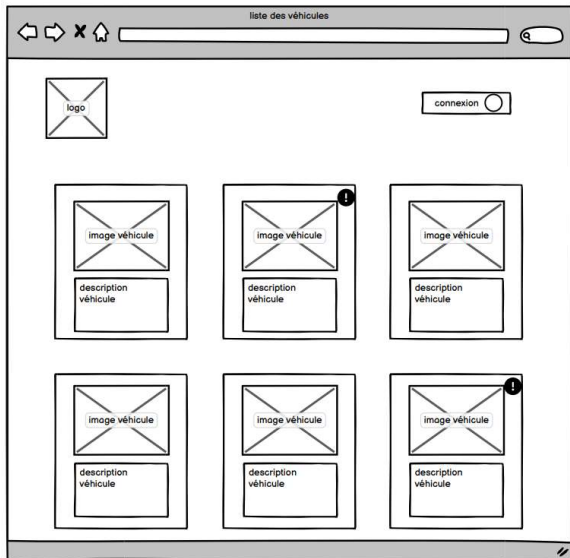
liste des véhicules

logo

connexion

image véhicule

description véhicule

image véhicule

description véhicule

image véhicule

description véhicule

image véhicule

description véhicule

image véhicule

description véhicule

image véhicule

description véhicule